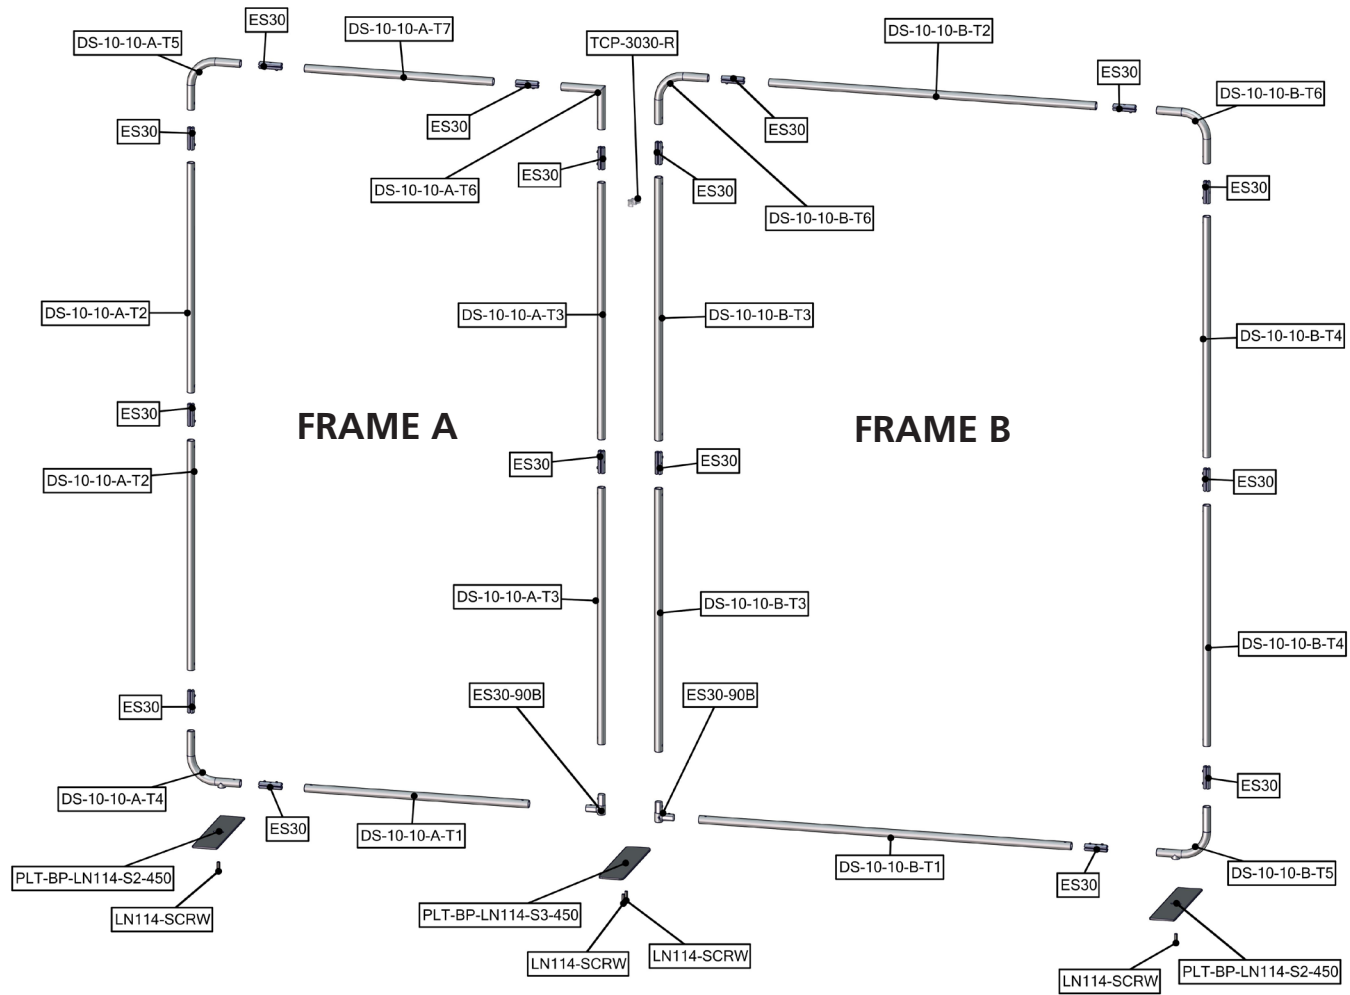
DS-10-10-A-T5
ES30
DS-10-10-A-T7
TCP-3030-R
DS-10-10-B-T2
ES30
DS-10-10-B-T6
ES30
ES30
ES30
DS-10-10-A-T6
ES30
ES30
DS-10-10-B-T6
ES30
DS-10-10-A-T2
DS-10-10-A-T3
DS-10-10-B-T3
DS-10-10-B-T4
ES30
FRAME A
FRAME B
DS-10-10-A-T2
ES30
ES30
ES30
DS-10-10-A-T3
DS-10-10-B-T3
DS-10-10-B-T4
ES30
ES30-90B
ES30-90B
ES30
DS-10-10-A-T4
ES30
DS-10-10-A-T1
DS-10-10-B-T1
ES30
DS-10-10-B-T5
PLT-BP-LN114-S2-450
LN114-SCRW
PLT-BP-LN114-S3-450
LN114-SCRW
LN114-SCRW
LN114-SCRW
PLT-BP-LN114-S2-450